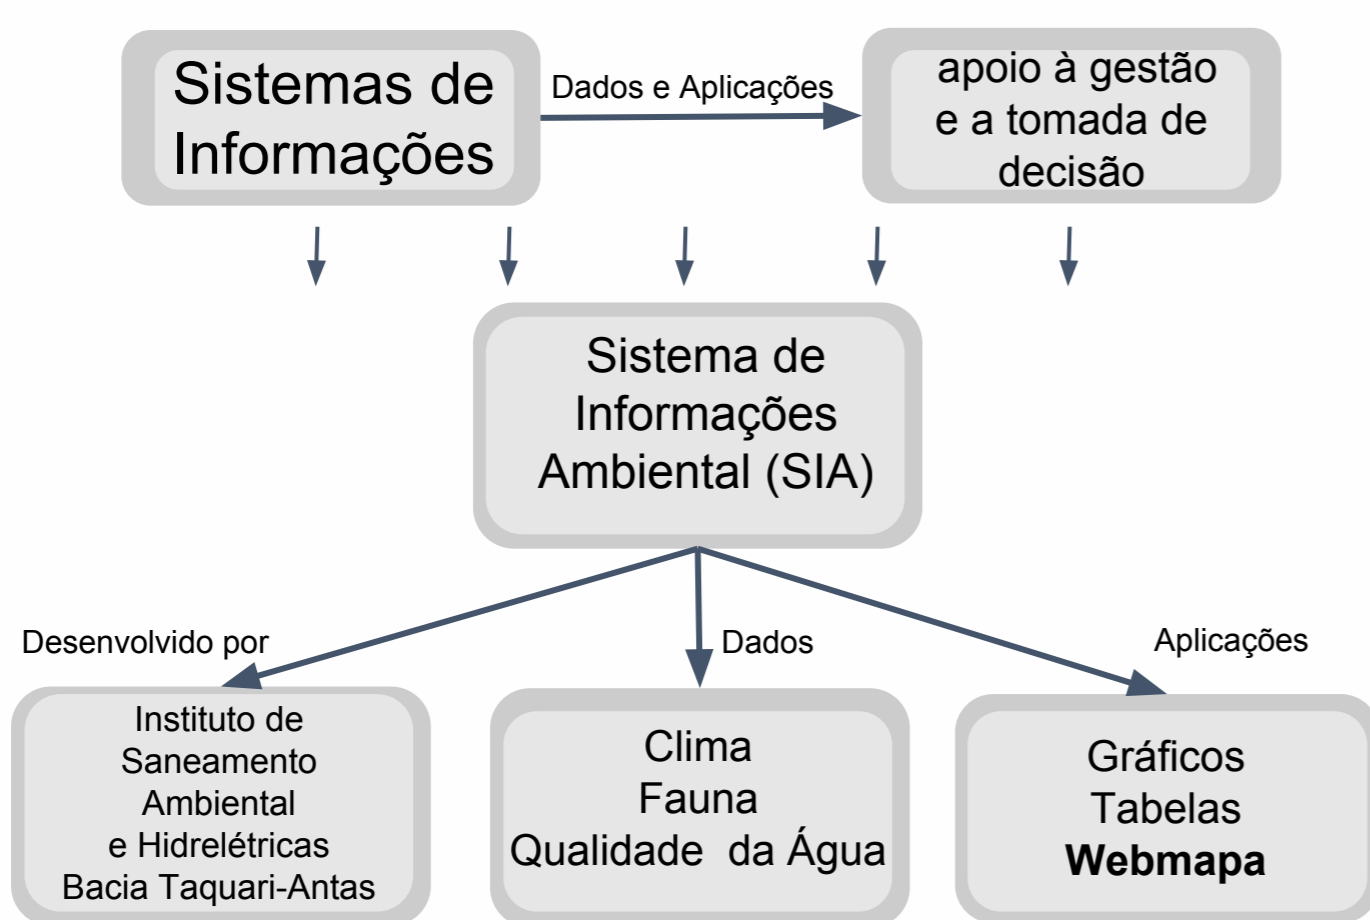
Sistemas de Informações

Dados e Aplicações

apoio à gestão e a tomada de decisão

Sistema de Informações Ambiental (SIA)

Desenvolvido por

Dados

Aplicações

Instituto de Saneamento Ambiental e Hidrelétricas Bacia Taquari-Antas

Clima
Fauna
Qualidade da Água

Gráficos
Tabelas
**Webmapa**